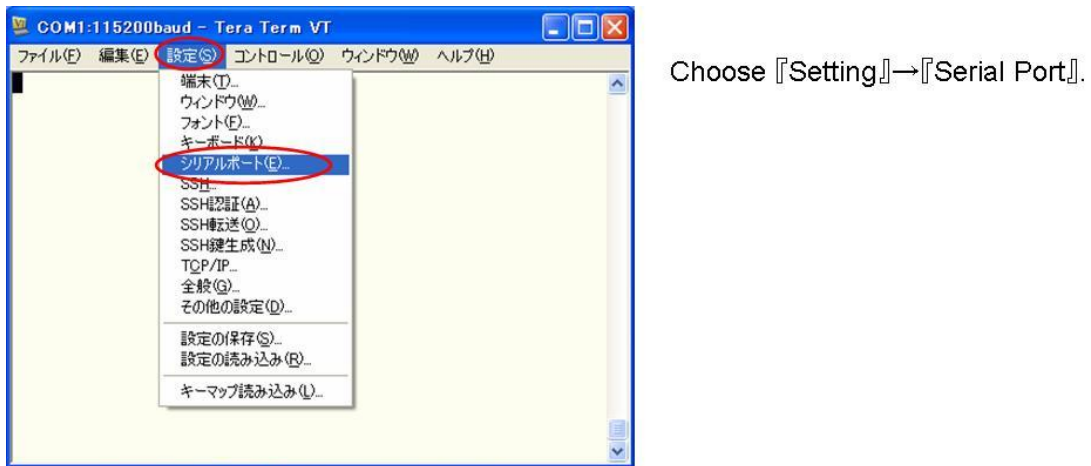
COM1:115200baud - Tera Term VT

ファイル(F) 編集(E) 設定(S) コントロール(O) ウィンドウ(W) ヘルプ(H)

端末(T)...
ウィンドウ(W)...
フォント(F)...
キーボード(K)...
シリアルポート(E)...
SSH...
SSH認証(A)...
SSH転送(O)...
SSH鍵生成(N)...
TCP/IP...
全般(G)...
その他の設定(D)...
設定の保存(S)...
設定の読み込み(R)...
キーマップ読み込み(L)...

Choose『Setting』→『Serial Port』.